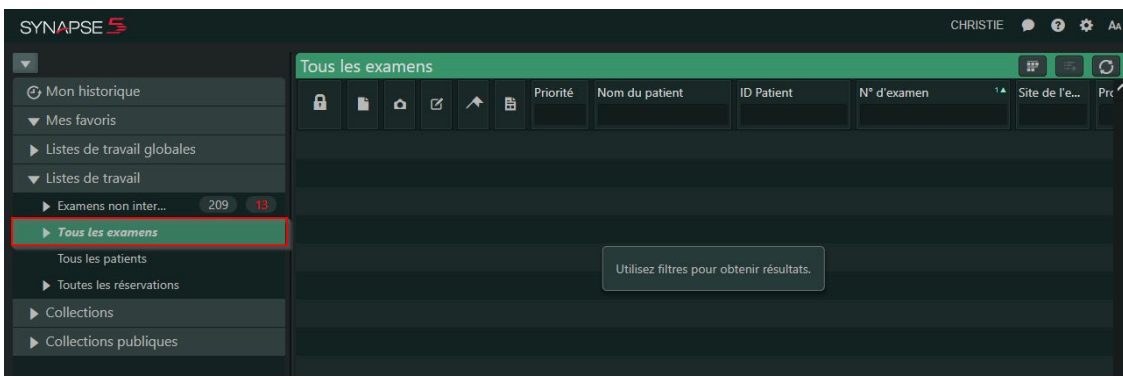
SYNAPSE 5

CHRISTIE

Mon historique
Mes favoris
Listes de travail globales
Listes de travail
Examens non inter... 209 13
Tous les examens
Tous les patients
Toutes les réservations
Collections
Collections publiques

Tous les examens

| Priorité | Nom du patient | ID Patient | N° d'examen | Site de l'e... | Pro |
|---|---|---|---|---|---|

Utilisez filtres pour obtenir résultats.